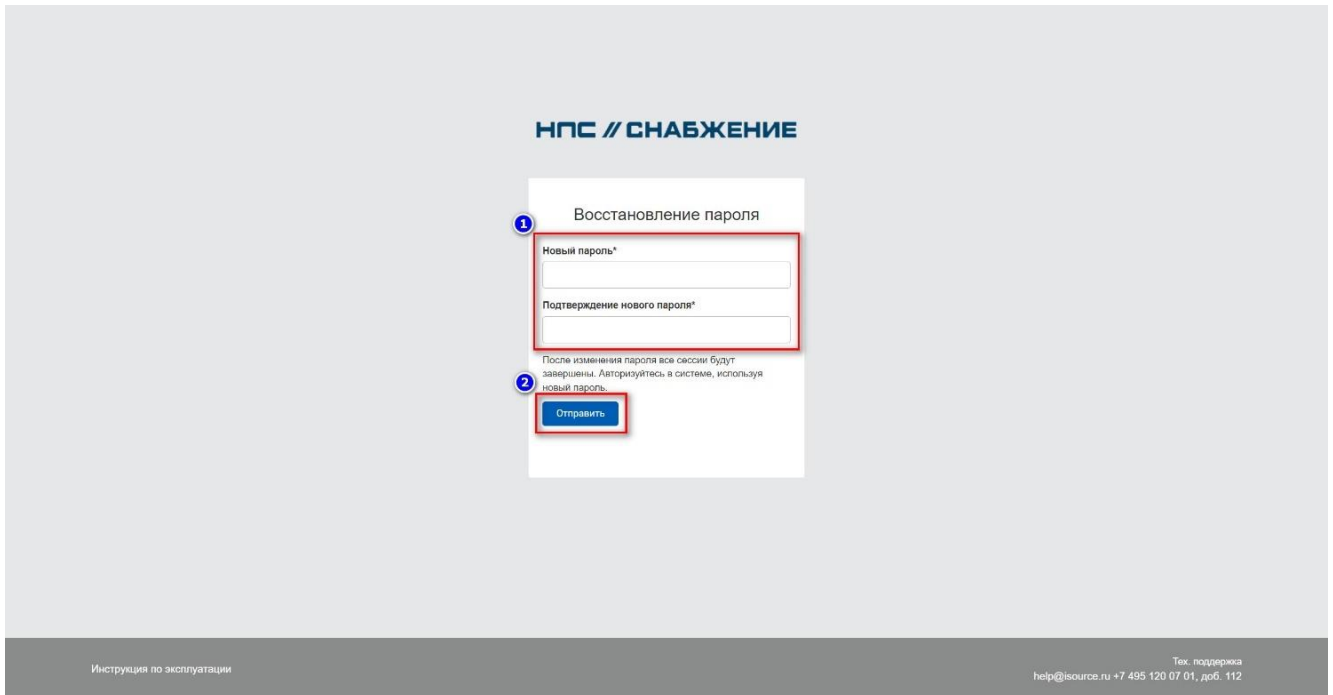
НПС // СНАБЖЕНИЕ

Восстановление пароля

1

Новый пароль*

Подтверждение нового пароля*

После изменения пароля все сессии будут завершены. Авторизуйтесь в системе, используя новый пароль.

2

Отправить

Инструкция по эксплуатации

Тех. поддержка
help@isource.ru +7 495 120 07 01, доб. 112